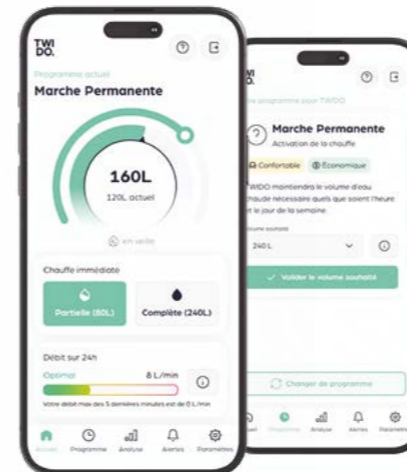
TWI DO.

Programme actuel

Marche Permanente

160L

120L actuel

en veille

Chauffe immédiate

Partielle (80L)

Complète (240L)

Débit sur 24h

Optimal

8 L/min

Votre débit max des 5 dernières minutes est de 0 L/min

Accueil Programme Analyse Alertes Paramètres

TWI DO.

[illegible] programme pour TWIDO

Marche Permanente

Activation de la chauffe

Confortable

Économique

TWIDO maintiendra le volume d'eau chaude nécessaire quels que soient l'heure et le jour de la semaine.

Volume souhaité

240 L

Valider le volume souhaité

Changer de programme

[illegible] Programme Analyse Alertes Paramètres